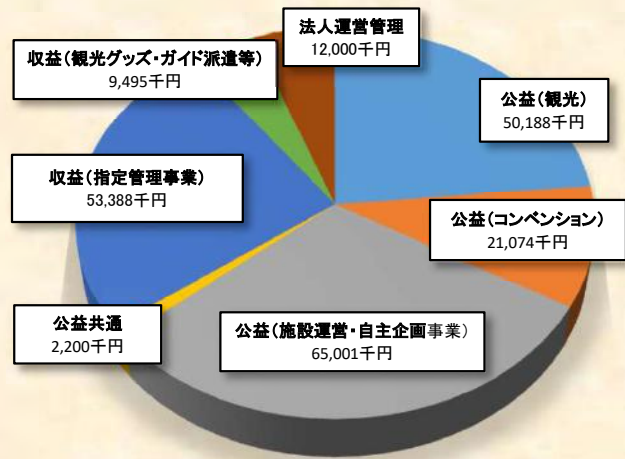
法人運営管理
12,000千円

収益（観光グッズ・ガイド派遣等）
9,495千円

公益（観光）
50,188千円

収益（指定管理事業）
53,388千円

公益（コンベンション）
21,074千円

公益共通
2,200千円

公益（施設運営・自主企画事業）
65,001千円